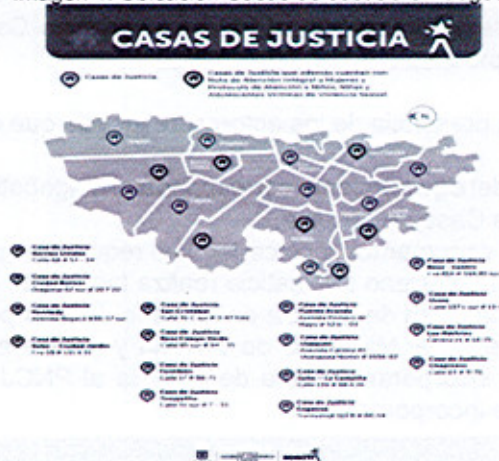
CASAS DE JUSTICIA

Casas de Justicia

Casas de Justicia que además cuentan con Ruta de Atención Integral a Mujeres y Protocolo de Atención a Niños, Niñas y Adolescentes Víctimas de Violencia Sexual

Casa de Justicia Barrios Unidos
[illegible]

Casa de Justicia Ciudad Bolívar
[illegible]

Casa de Justicia Kennedy
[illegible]

Casa de Justicia Suba - Ciudad Jardín
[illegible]

Casa de Justicia San Cristóbal
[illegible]

Casa de Justicia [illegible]
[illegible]

Casa de Justicia Fontibón
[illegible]

Casa de Justicia Teusaquillo
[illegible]

Casa de Justicia Puente Aranda
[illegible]

Casa de Justicia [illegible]
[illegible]

Casa de Justicia Suba - La Campiña
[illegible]

Casa de Justicia Engativá
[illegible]

Casa de Justicia Bosa - Centro
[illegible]

Casa de Justicia Usme
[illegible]

Casa de Justicia Los Mártires
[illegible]

Casa de Justicia Chapinero
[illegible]